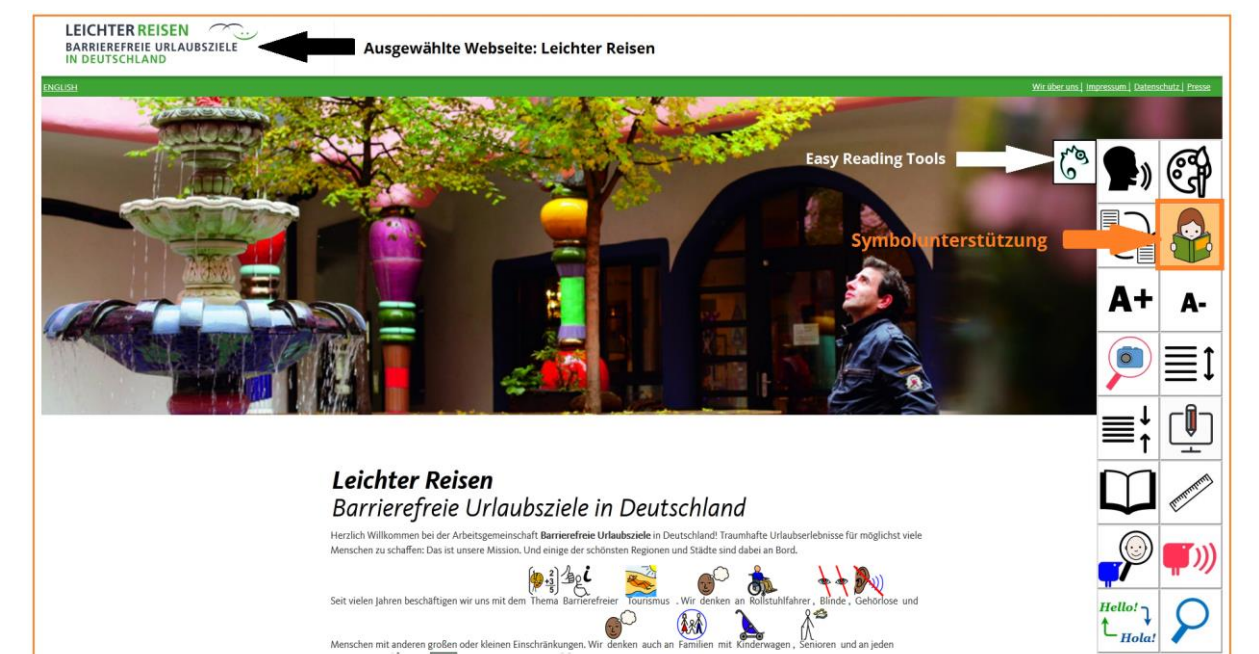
LEICHTER REISEN
BARRIEREFREIE URLAUBSZIELE
IN DEUTSCHLAND

Ausgewählte Webseite: Leichter Reisen

ENGLISH

Wir über uns | Impressum | Datenschutz | Presse

Easy Reading Tools

Symbolunterstützung

A+ A-

Hello! Hola!

Leichter Reisen
Barrierefreie Urlaubsziele in Deutschland

Herzlich Willkommen bei der Arbeitsgemeinschaft **Barrierefreie Urlaubsziele** in Deutschland! Traumhafte Urlaubserlebnisse für möglichst viele Menschen zu schaffen: Das ist unsere Mission. Und einige der schönsten Regionen und Städte sind dabei an Bord.

Seit vielen Jahren beschäftigen wir uns mit dem Thema Barrierefreier Tourismus. Wir denken an Rollstuhlfahrer, Blinde, Gehörlose und

Menschen mit anderen großen oder kleinen Einschränkungen. Wir denken auch an Familien mit Kinderwagen, Senioren und an jeden